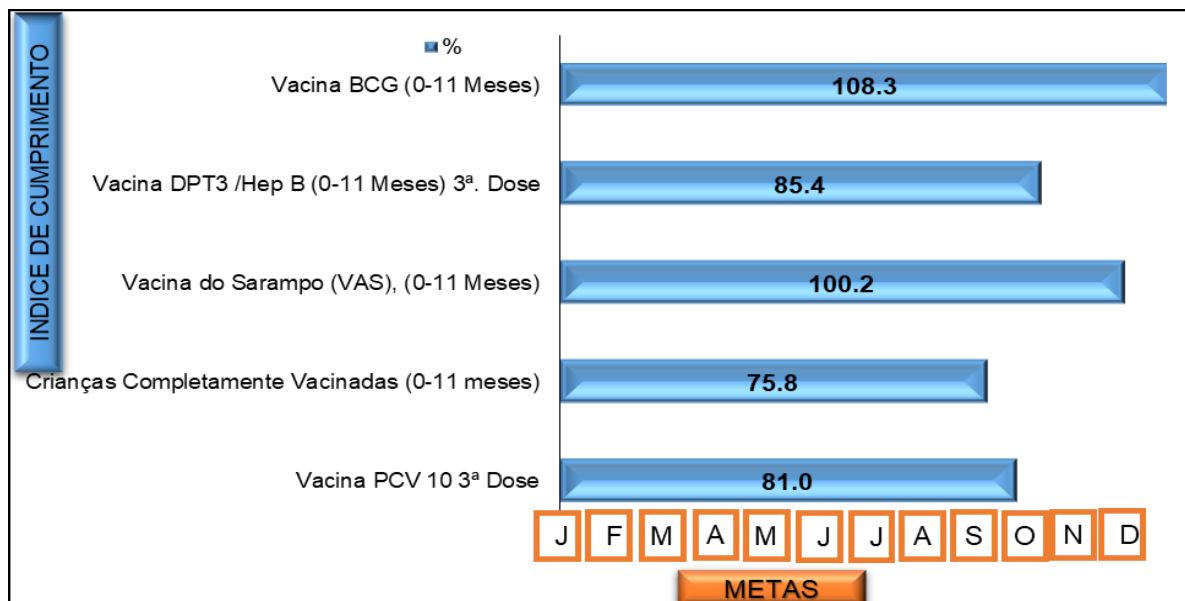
INDICE DE CUMPRIMENTO

%

Vacina BCG (0-11 Meses) 108.3

Vacina DPT3 /Hep B (0-11 Meses) 3ª. Dose 85.4

Vacina do Sarampo (VAS), (0-11 Meses) 100.2

Crianças Completamente Vacinadas (0-11 meses) 75.8

Vacina PCV 10 3ª Dose 81.0

J F M A M J J A S O N D

METAS